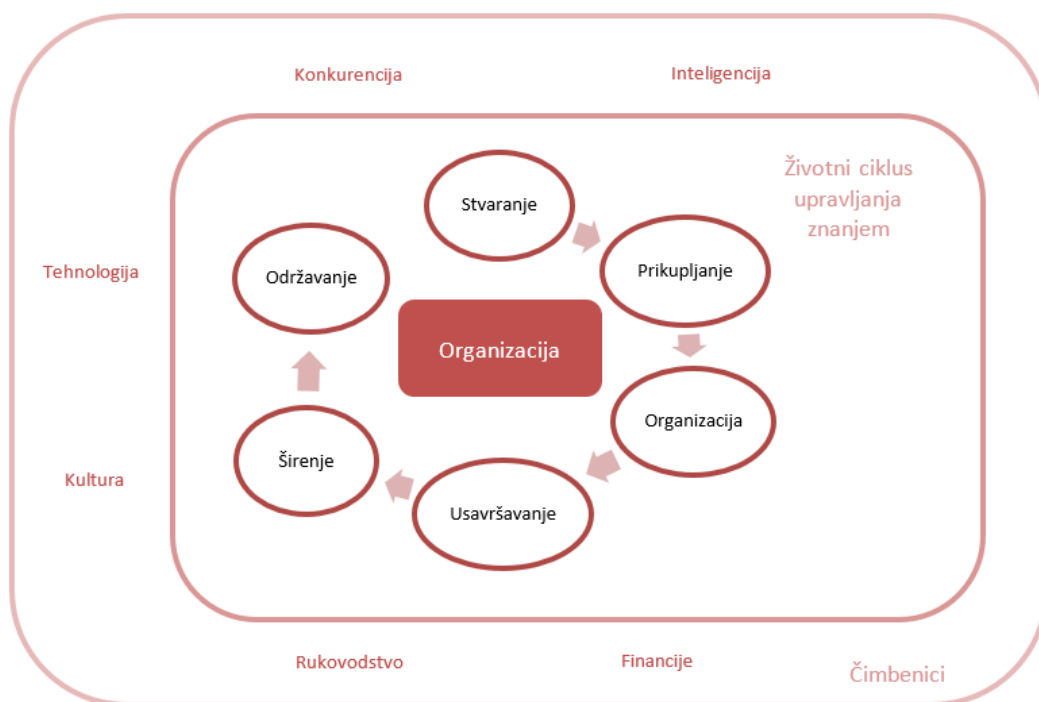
Konkurencija

Inteligencija

Životni ciklus upravljanja znanjem

Stvaranje

Prikupljanje

Održavanje

Tehnologija

Organizacija

Organizacija

Širenje

Kultura

Usavršavanje

Rukovodstvo

Financije

Čimbenici